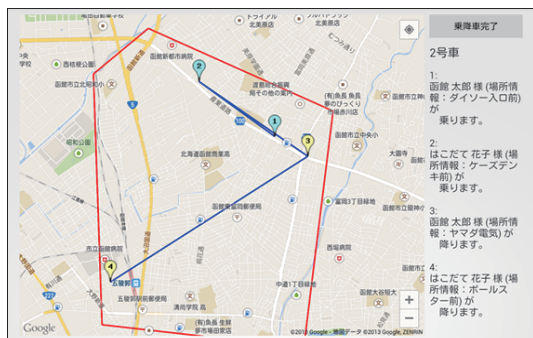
乗降車完了

2号車

1:
函館 太郎 様 (場所情報：ダイソー入口前) が
乗ります。

2:
はこだて 花子 様 (場所情報：ケーズデンキ前) が
乗ります。

3:
函館 太郎 様 (場所情報：ヤマダ電気) が
降ります。

4:
はこだて 花子 様 (場所情報：ボールスター前) が
降ります。

1
2
3
4

函館新都市病院
北海道函館養護
函館市立中央小
函館市立北昭和小
昭和公園
函館市立病院
五稜郭
五稜郭駅前郵便局
函館東郵便局
函館市立東中
中道1丁目
+
−
Google
©2013 Google - 地図データ ©2013 Google, ZENRIN